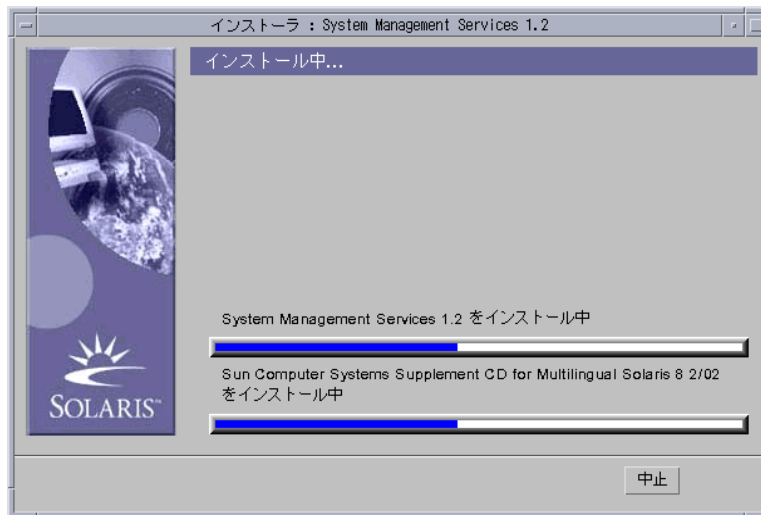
インストーラ : System Management Services 1.2

インストール中...

SOLARIS™

System Management Services 1.2 をインストール中

Sun Computer Systems Supplement CD for Multilingual Solaris 8 2/02 をインストール中

中止